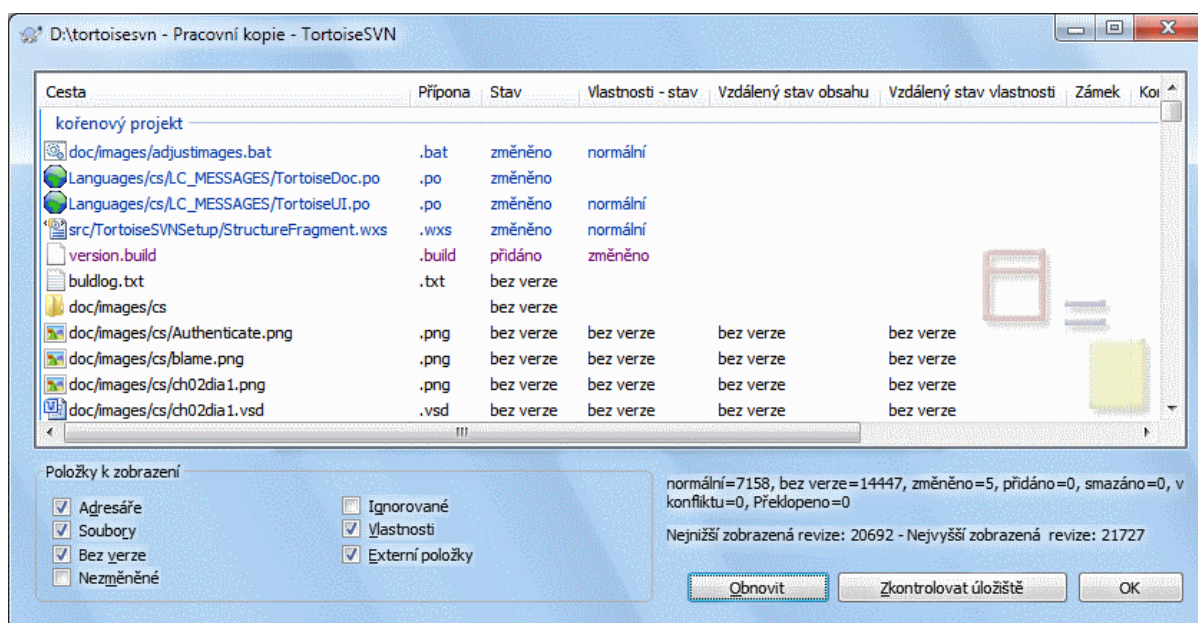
D:\tortoisesvn - Pracovní kopie - TortoiseSVN

| Cesta | Přípona | Stav | Vlastnosti - stav | Vzdálený stav obsahu | Vzdálený stav vlastnosti | Zámek | Ko |
|---|---|---|---|---|---|---|---|
| kořenový projekt | | | | | | | |
| doc/images/adjustimages.bat | .bat | změněno | normální | | | | |
| Languages/cs/LC_MESSAGES/TortoiseDoc.po | .po | změněno | | | | | |
| Languages/cs/LC_MESSAGES/TortoiseUI.po | .po | změněno | normální | | | | |
| src/TortoiseSVNSetup/StructureFragment.wxs | .wxs | změněno | normální | | | | |
| version.build | .build | přidáno | změněno | | | | |
| buldlog.txt | .txt | bez verze | | | | | |
| doc/images/cs | | bez verze | | | | | |
| doc/images/cs/Authenticate.png | .png | bez verze | bez verze | bez verze | bez verze | | |
| doc/images/cs/blame.png | .png | bez verze | bez verze | bez verze | bez verze | | |
| doc/images/cs/ch02dia1.png | .png | bez verze | bez verze | bez verze | bez verze | | |
| doc/images/cs/ch02dia1.vsd | .vsd | bez verze | bez verze | bez verze | bez verze | | |

Položky k zobrazení
Adresáře
Soubory
Bez verze
Nezměněné
Ignorované
Vlastnosti
Externí položky

normální=7158, bez verze=14447, změněno=5, přidáno=0, smazáno=0, v konfliktu=0, Překlopeno=0

Nejnižší zobrazená revize: 20692 - Nejvyšší zobrazená revize: 21727

Obnovit
Zkontrolovat úložiště
OK